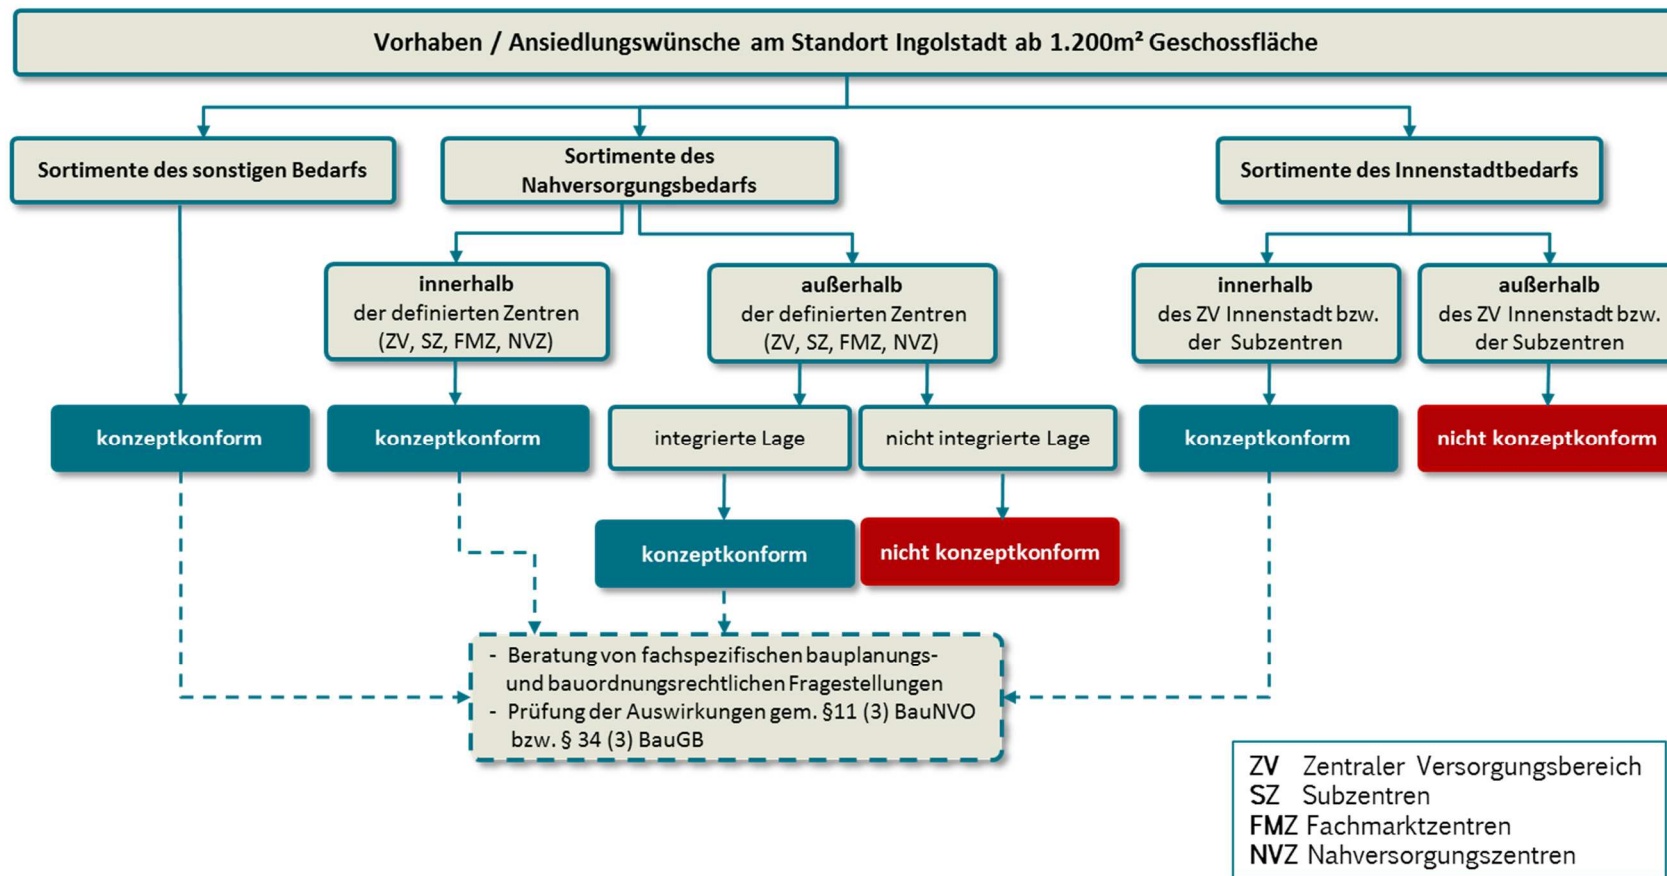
Vorhaben / Ansiedlungswünsche am Standort Ingolstadt ab 1.200m² Geschossfläche

Sortimente des sonstigen Bedarfs

Sortimente des Nahversorgungsbedarfs

Sortimente des Innenstadtbedarfs

innerhalb der definierten Zentren (ZV, SZ, FMZ, NVZ)

außerhalb der definierten Zentren (ZV, SZ, FMZ, NVZ)

innerhalb des ZV Innenstadt bzw. der Subzentren

außerhalb des ZV Innenstadt bzw. der Subzentren

konzeptkonform

konzeptkonform

integrierte Lage

nicht integrierte Lage

konzeptkonform

nicht konzeptkonform

konzeptkonform

nicht konzeptkonform

- Beratung von fachspezifischen bauplanungs- und bauordnungsrechtlichen Fragestellungen
- Prüfung der Auswirkungen gem. §11 (3) BauNVO bzw. § 34 (3) BauGB

ZV Zentraler Versorgungsbereich
SZ Subzentren
FMZ Fachmarktzentren
NVZ Nahversorgungszentren